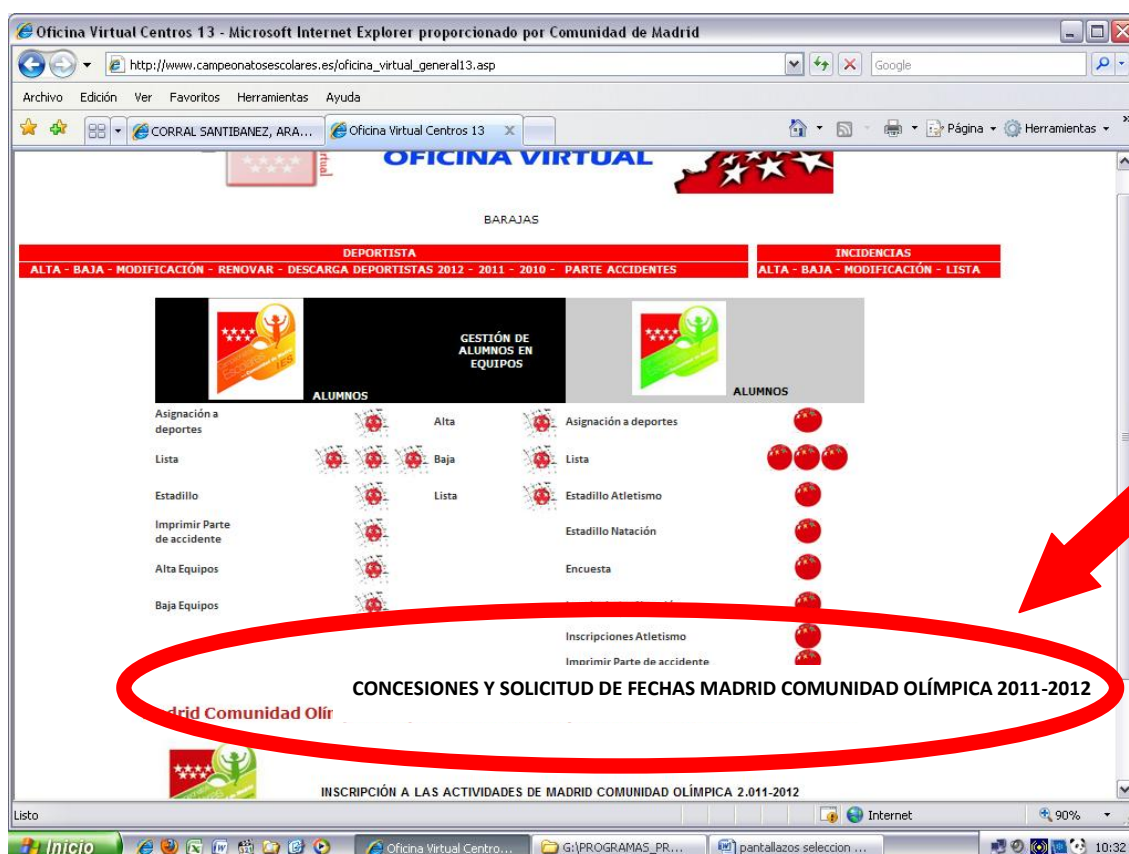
Oficina Virtual Centros 13 - Microsoft Internet Explorer proporcionado por Comunidad de Madrid

http://www.campeonatosescolares.es/oficina_virtual_general13.asp

Google

Archivo Edición Ver Favoritos Herramientas Ayuda

CORRAL SANTIBANEZ, ARA... Oficina Virtual Centros 13

Página Herramientas

OFICINA VIRTUAL

BARAJAS

DEPORTISTA
ALTA - BAJA - MODIFICACIÓN - RENOVAR - DESCARGA DEPORTISTAS 2012 - 2011 - 2010 - PARTE ACCIDENTES

INCIDENCIAS
ALTA - BAJA - MODIFICACIÓN - LISTA

ALUMNOS

GESTIÓN DE ALUMNOS EN EQUIPOS

ALUMNOS

Asignación a deportes

Alta

Asignación a deportes

Lista

Baja

Lista

Estadillo

Lista

Estadillo Atletismo

Imprimir Parte de accidente

Estadillo Natación

Alta Equipos

Encuesta

Baja Equipos

Inscripciones Atletismo

Imprimir Parte de accidente

CONCESIONES Y SOLICITUD DE FECHAS MADRID COMUNIDAD OLÍMPICA 2011-2012

drid Comunidad Olí

INSCRIPCIÓN A LAS ACTIVIDADES DE MADRID COMUNIDAD OLÍMPICA 2.011-2012

Listo

Internet

90%

Inicio

Oficina Virtual Centro...

G:\PROGRAMAS_PR...

pantallazos seleccion ...

10:32